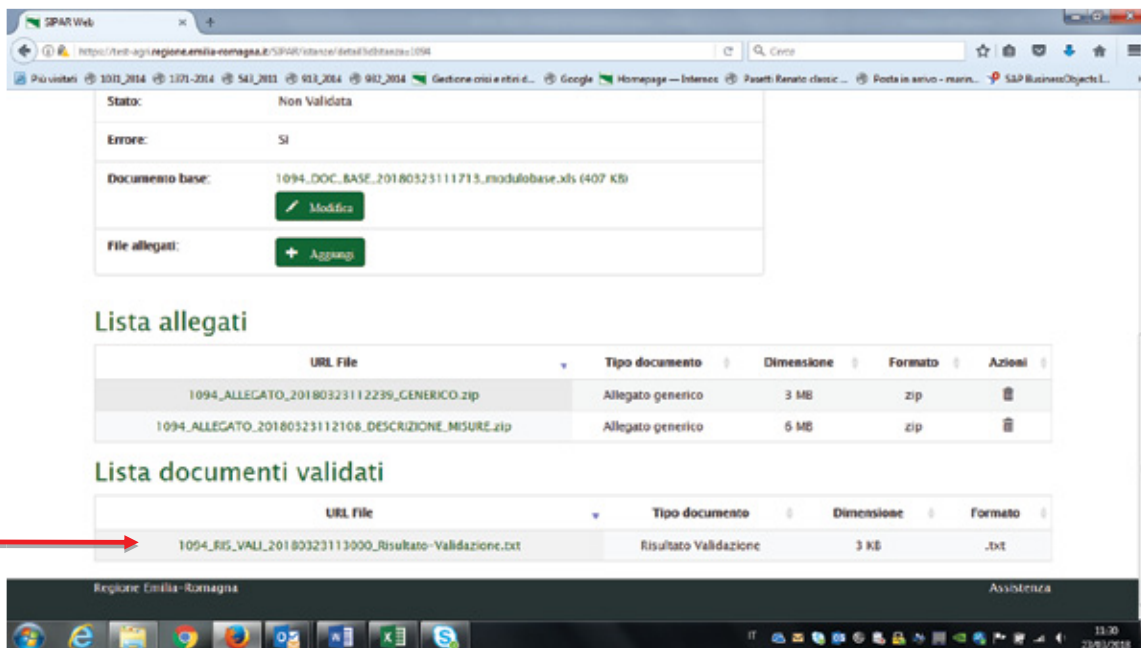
SIPAR Web

https://test-agri.regione.emilia-romagna.it/SIPAR/istanze/detail?idIstanza=1094

Cerca

Più visitati 10.11_2014 13.11-2014 5.11_2011 9.11_2014 9.12_2014 Gestione crisi e ritiri d... Google Homepage — Internos Pasetti Renato classic ... Posta in arrivo - marin... SAP BusinessObjects I...

Stato: Non Validata

Errore: SI

Documento base: 1094_DOC_BASE_20180323111713_modulobase.xls (407 KB)

Modifica

File allegati:

Aggiungi

Lista allegati

| URL File | Tipo documento | Dimensione | Formato | Azioni |
|---|---|---|---|---|
| 1094_ALLEGATO_20180323112239_GENERICO.zip | Allegato generico | 3 MB | zip | |
| 1094_ALLEGATO_20180323112108_DESCRIZIONE_MISURE.zip | Allegato generico | 6 MB | zip | |

Lista documenti validati

| URL File | Tipo documento | Dimensione | Formato |
|---|---|---|---|
| 1094_RIS_VALI_20180323113000_Risultato-Validazione.txt | Risultato Validazione | 3 KB | .txt |

Regione Emilia-Romagna

Assistenza

IT

11:30
23/03/2018